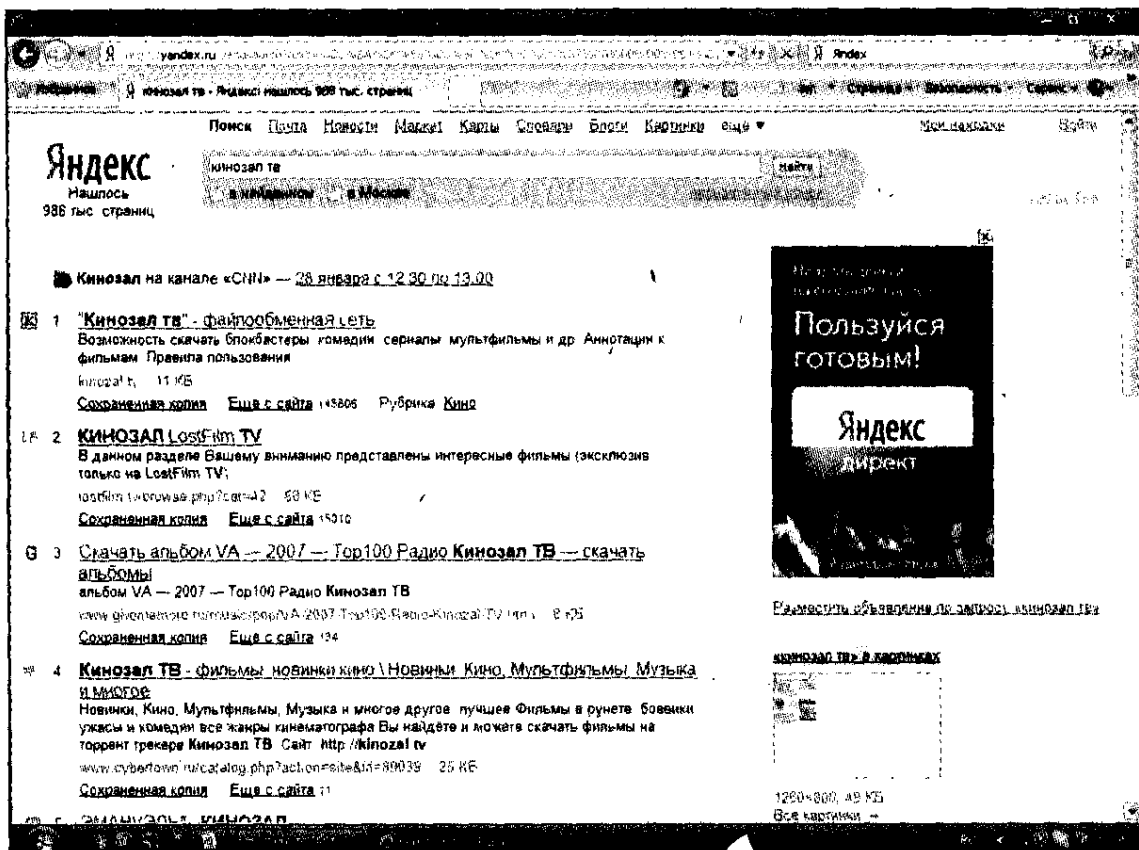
yandex.ru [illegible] Яndex

Избранное кинозал тв - Яндекс: нашлось 986 тыс. страниц Страница Безопасность Сервис

Поиск Почта Новости Маркет Карты Словари Блоги Картинки ещё ▾ Мои находки Войти

Яндекс
Нашлось 986 тыс. страниц

кинозал тв
Найти
в найденном в Москве

Кинозал на канале «CNN» — 28 января с 12.30 по 13.00

1 "Кинозал тв" - файлообменная сеть
Возможность скачать блокбастеры, комедии, сериалы, мультфильмы и др. Аннотации к фильмам. Правила пользования
kinozal.tv 11 КБ
Сохраненная копия Еще с сайта 145806 Рубрика Кино

2 КИНОЗАЛ LostFilm TV
В данном разделе Вашему вниманию представлены интересные фильмы (эксклюзив только на LostFilm TV):
lostfilm.tv/browse.php?cat=42 68 КБ
Сохраненная копия Еще с сайта 15010

3 Скачать альбом VA — 2007 — Top100 Радио Кинозал ТВ — скачать альбомы
альбом VA — 2007 — Top100 Радио Кинозал ТВ
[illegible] 8 КБ
Сохраненная копия Еще с сайта 134

4 Кинозал ТВ - фильмы, новинки кино \ Новинки, Кино, Мультфильмы, Музыка и многое
Новинки, Кино, Мультфильмы, Музыка и многое другое, лучшее Фильмы в рунете, боевики ужасы и комедии все жанры кинематографа Вы найдёте и можете скачать фильмы на торрент трекере Кинозал ТВ. Сайт: http://kinozal.tv
www.cybertown.ru/catalog.php?action=site&id=89039 25 КБ
Сохраненная копия Еще с сайта 11

5 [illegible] КИНОЗАЛ

Пользуйся готовым!
Яндекс Директ

Разместить объявление по запросу «кинозал тв»

кинозал тв» в картинках
1280×800, 49 КБ
Все картинки →